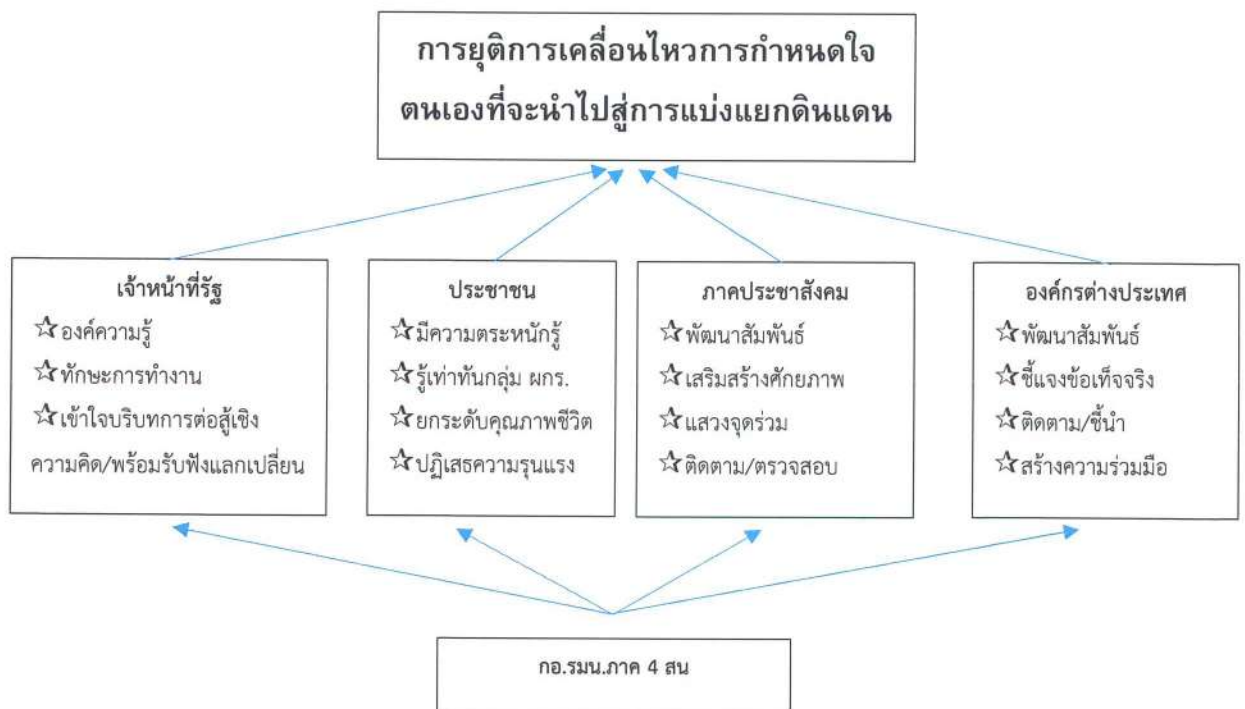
การยุติการเคลื่อนไหวการกำหนดใจตนเองที่จะนำไปสู่การแบ่งแยกดินแดน

เจ้าหน้าที่รัฐ
☆องค์ความรู้
☆ทักษะการทำงาน
☆เข้าใจบริบทการต่อสู้เชิงความคิด/พร้อมรับฟังแลกเปลี่ยน

ประชาชน
☆มีความตระหนักรู้
☆รู้เท่าทันกลุ่ม ผกร.
☆ยกระดับคุณภาพชีวิต
☆ปฏิเสธความรุนแรง

ภาคประชาสังคม
☆พัฒนาสัมพันธ์
☆เสริมสร้างศักยภาพ
☆แสวงจุดร่วม
☆ติดตาม/ตรวจสอบ

องค์กรต่างประเทศ
☆พัฒนาสัมพันธ์
☆ชี้แจงข้อเท็จจริง
☆ติดตาม/ชี้นำ
☆สร้างความร่วมมือ

กอ.รมน.ภาค 4 สน